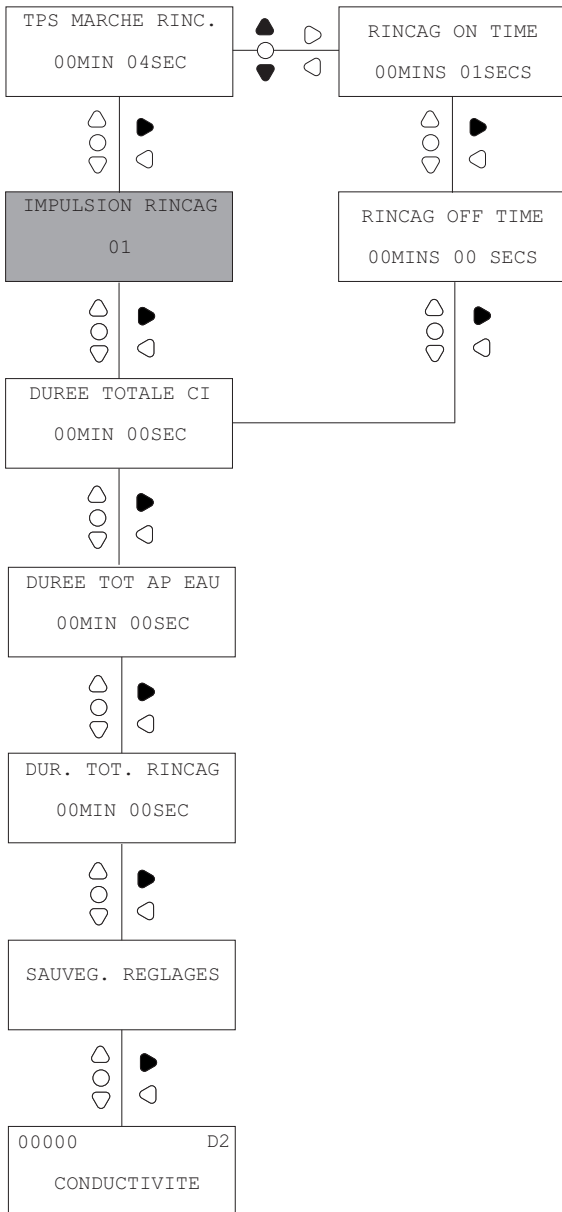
TPS MARCHE RINC.
00MIN 04SEC

RINCAG ON TIME
00MINS 01SECS

IMPULSION RINCAG
01

RINCAG OFF TIME
00MINS 00 SECS

DUREE TOTALE CI
00MIN 00SEC

DUREE TOT AP EAU
00MIN 00SEC

DUR. TOT. RINCAG
00MIN 00SEC

SAUVEG. REGLAGES

00000 D2
CONDUCTIVITE